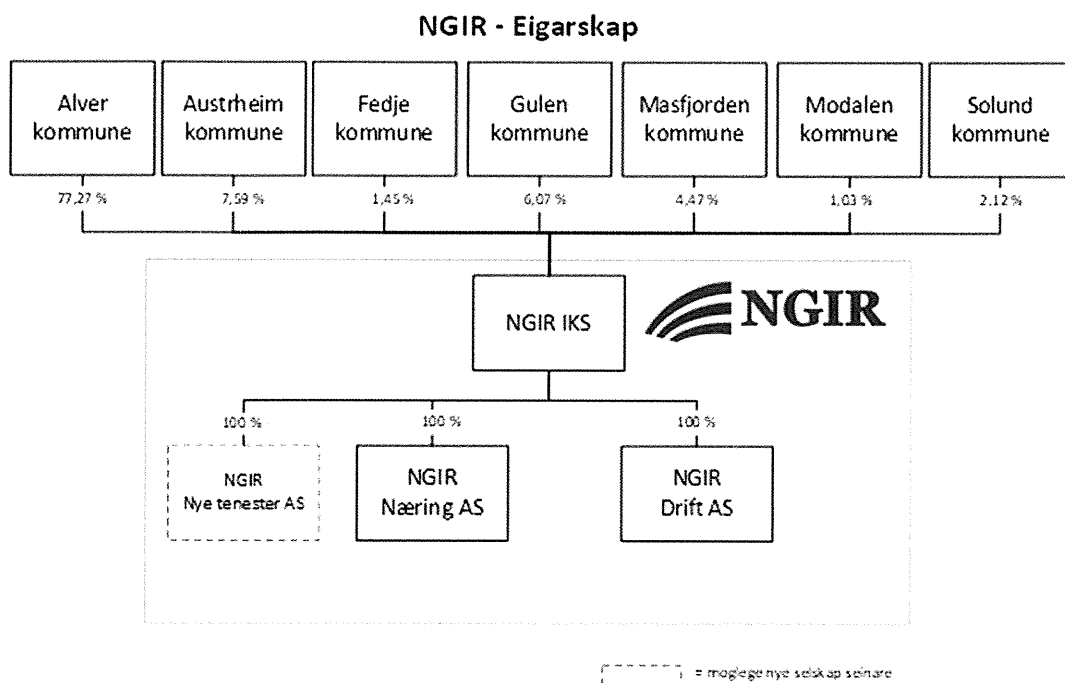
NGIR - Eigarskap

Alver kommune

Austrheim kommune

Fedje kommune

Gulen kommune

Masfjorden kommune

Modalen kommune

Solund kommune

77,27 %

7,59 %

1,45 %

6,07 %

4,47 %

1,03 %

2,12 %

NGIR IKS

NGIR

100 %

100 %

100 %

NGIR Nye tenester AS

NGIR Næring AS

NGIR Drift AS

= moglege nye selskap seinare